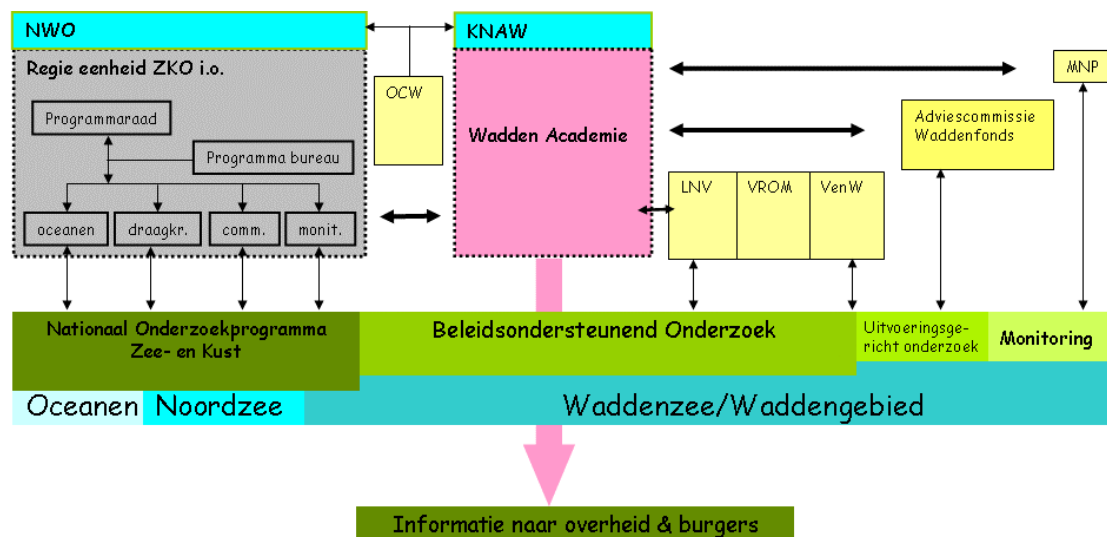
NWO

KNAW

MNP

Regie eenheid ZKO i.o.

OCW

Programmaraad

Wadden Academie

Adviescommissie Waddenfonds

Programma bureau

LNV

VROM

VenW

oceanen

draagkr.

comm.

monit.

Nationaal Onderzoekprogramma Zee- en Kust

Beleidsondersteunend Onderzoek

Uitvoeringsgericht onderzoek

Monitoring

Oceanen

Noordzee

Waddenzee/Waddengebied

Informatie naar overheid & burgers